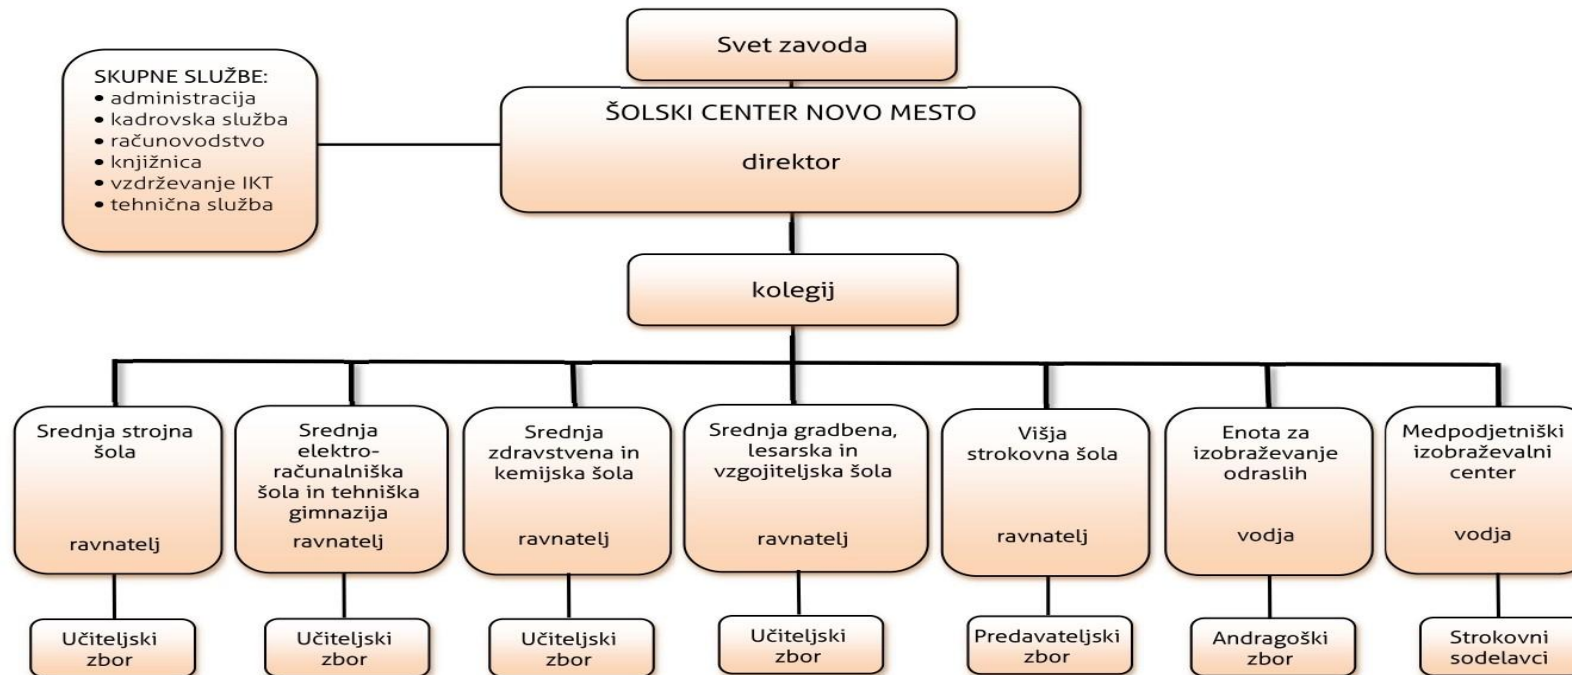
Svet zavoda

SKUPNE SLUŽBE:
• administracija
• kadrovska služba
• računovodstvo
• knjižnica
• vzdrževanje IKT
• tehnična služba

ŠOLSKI CENTER NOVO MESTO

direktor

kolegij

Srednja strojna šola

ravnatelj

Učiteljski zbor

Srednja elektro-računalniška šola in tehniška gimnazija

ravnatelj

Učiteljski zbor

Srednja zdravstvena in kemijska šola

ravnatelj

Učiteljski zbor

Srednja gradbena, lesarska in vzgojiteljska šola

ravnatelj

Učiteljski zbor

Višja strokovna šola

ravnatelj

Predavateljski zbor

Enota za izobraževanje odraslih

vodja

Andragoški zbor

Medpodjetniški izobraževalni center

vodja

Strokovni sodelavci